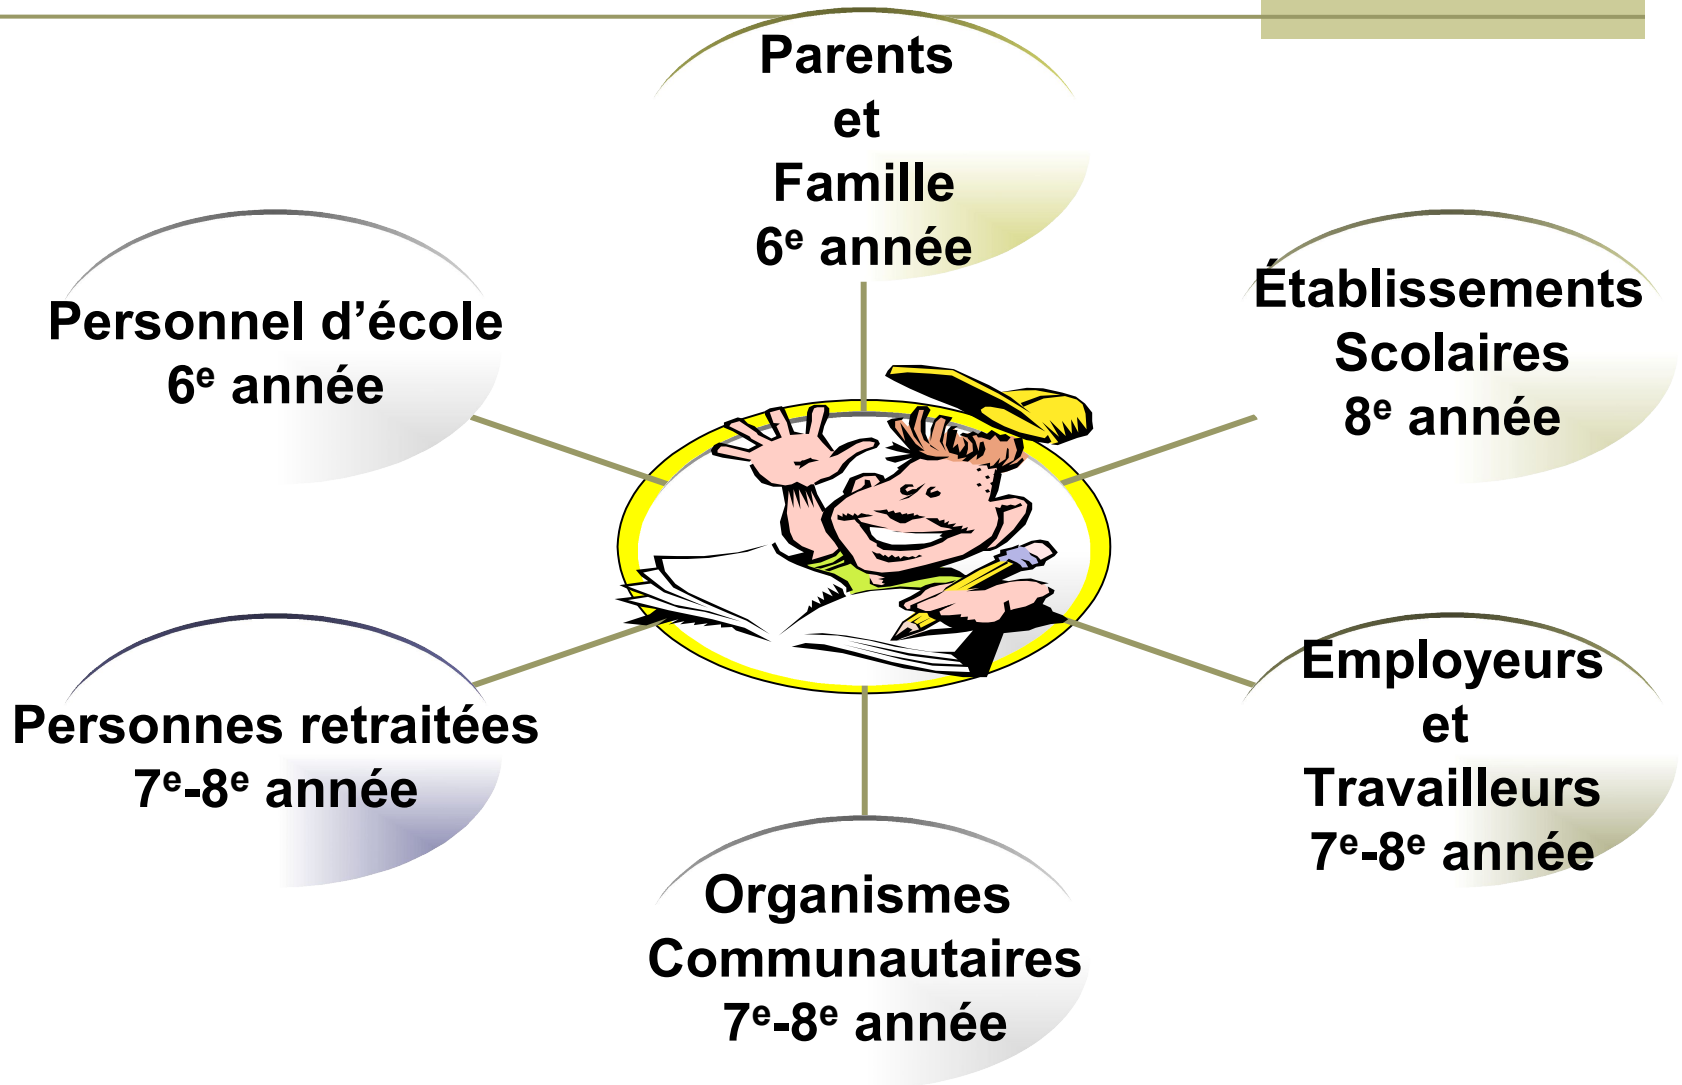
Parents et Famille $6^e$ année

Personnel d'école $6^e$ année

Établissements Scolaires $8^e$ année

Personnes retraitées $7^e$-$8^e$ année

Employeurs et Travailleurs $7^e$-$8^e$ année

Organismes Communautaires $7^e$-$8^e$ année